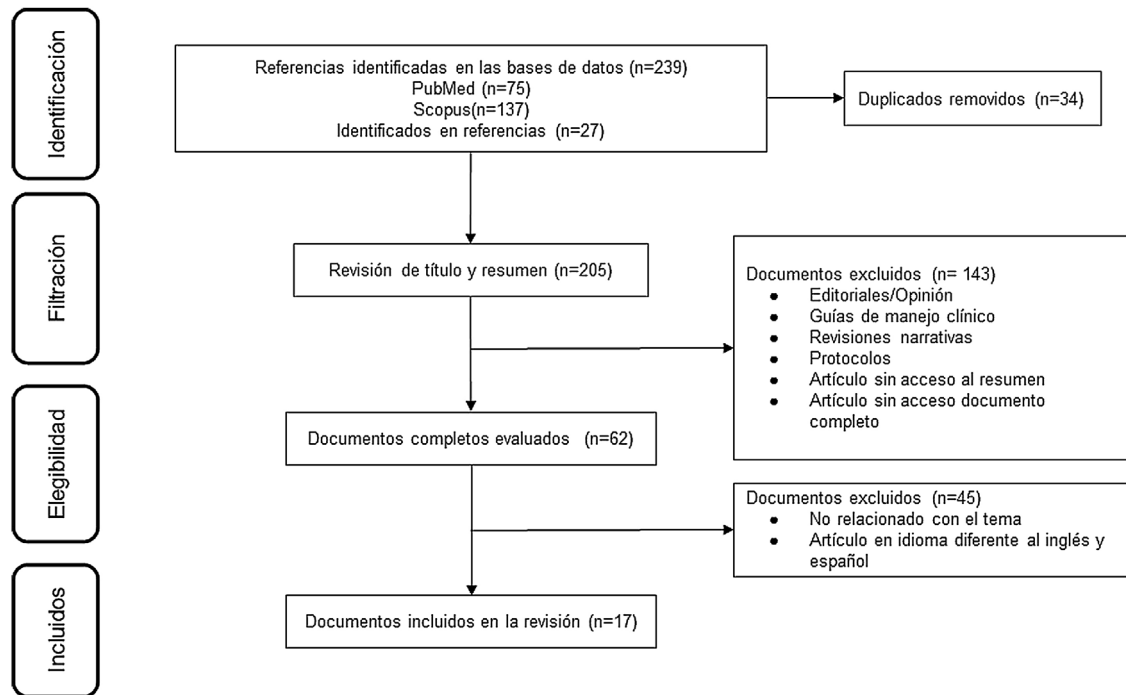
Identificación

Referencias identificadas en las bases de datos (n=239)
PubMed (n=75)
Scopus(n=137)
Identificados en referencias (n=27)

Duplicados removidos (n=34)

Filtración

Revisión de título y resumen (n=205)

Documentos excluidos (n= 143)
- Editoriales/Opinión
- Guías de manejo clínico
- Revisiones narrativas
- Protocolos
- Artículo sin acceso al resumen
- Artículo sin acceso documento completo

Elegibilidad

Documentos completos evaluados (n=62)

Documentos excluidos (n=45)
- No relacionado con el tema
- Artículo en idioma diferente al inglés y español

Incluidos

Documentos incluidos en la revisión (n=17)